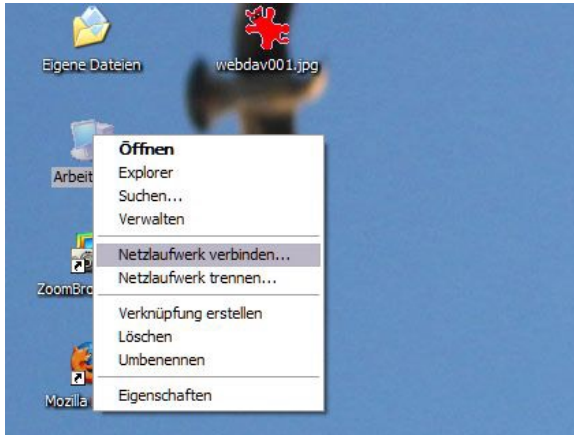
Eigene Dateien

webdav001.jpg

Arbeit

ZoomBro

Mozilla

Öffnen
Explorer
Suchen...
Verwalten

Netzlaufwerk verbinden...
Netzlaufwerk trennen...

Verknüpfung erstellen
Löschen
Umbenennen

Eigenschaften